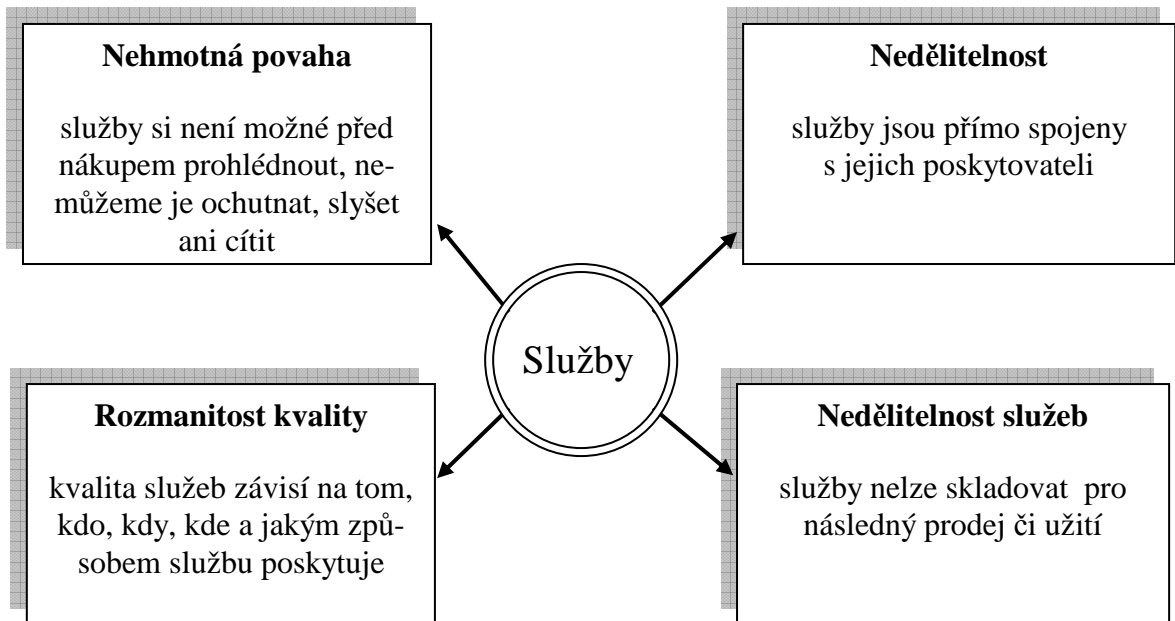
**Nehmotná povaha**

služby si není možné před nákupem prohlédnout, nemůžeme je ochutnat, slyšet ani cítit

**Nedělitelnost**

služby jsou přímo spojeny s jejich poskytovateli

Služby

**Rozmanitost kvality**

kvalita služeb závisí na tom, kdo, kdy, kde a jakým způsobem službu poskytuje

**Nedělitelnost služeb**

služby nelze skladovat pro následný prodej či užití